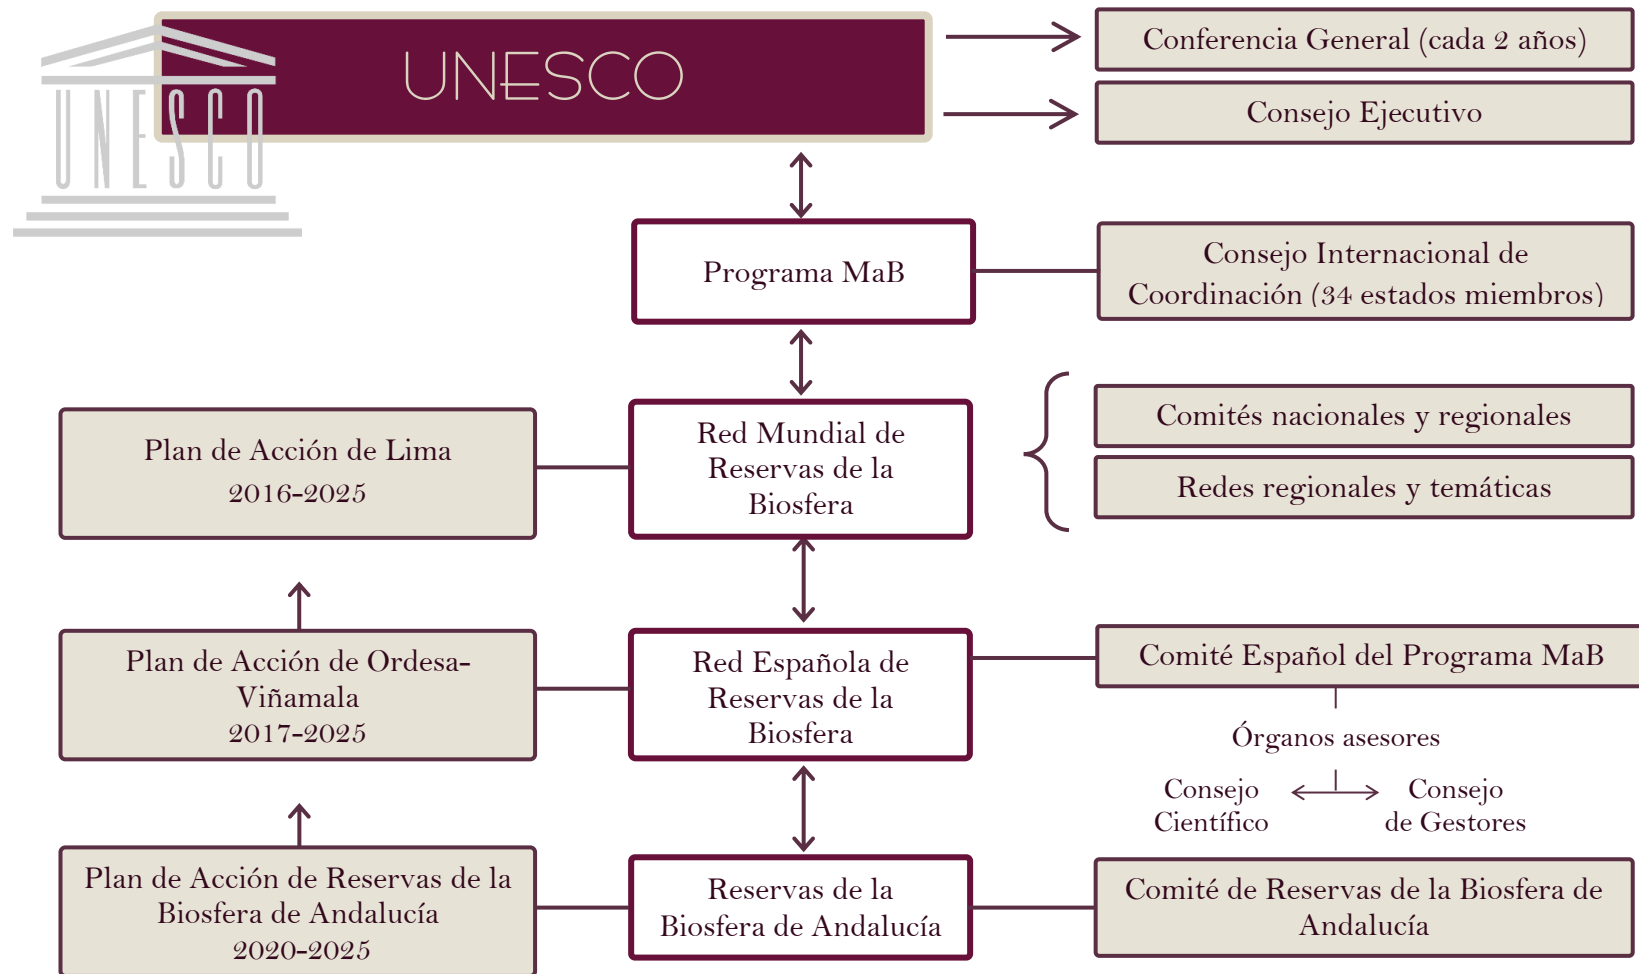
UNESCO

UNESCO

Conferencia General (cada 2 años)

Consejo Ejecutivo

Programa MaB

Consejo Internacional de Coordinación (34 estados miembros)

Plan de Acción de Lima 2016-2025

Red Mundial de Reservas de la Biosfera

Comités nacionales y regionales

Redes regionales y temáticas

Plan de Acción de Ordesa-Viñamala 2017-2025

Red Española de Reservas de la Biosfera

Comité Español del Programa MaB

Órganos asesores

Consejo Científico

Consejo de Gestores

Plan de Acción de Reservas de la Biosfera de Andalucía 2020-2025

Reservas de la Biosfera de Andalucía

Comité de Reservas de la Biosfera de Andalucía